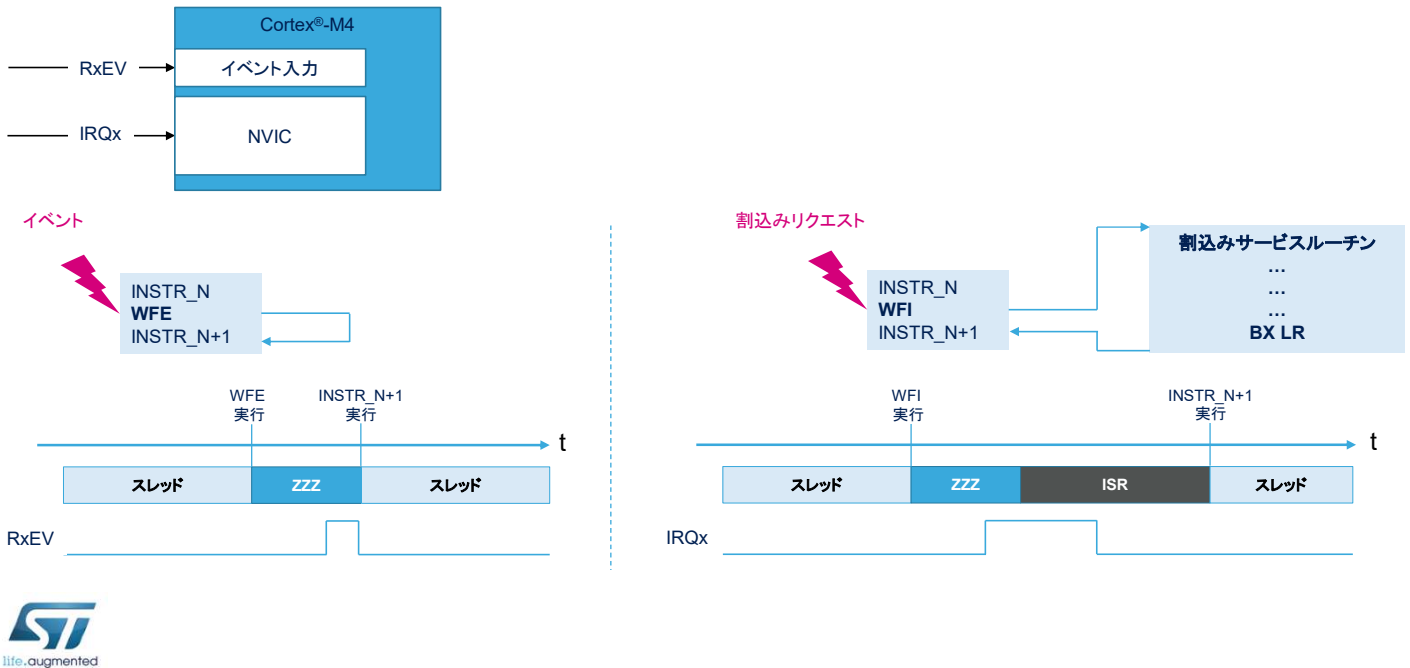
Cortex®-M4

RxEV

イベント入力

IRQx

NVIC

イベント

INSTR_N
WFE
INSTR_N+1

WFE
実行

INSTR_N+1
実行

t

スレッド

ZZZ

スレッド

RxEV

割込みリクエスト

INSTR_N
WFI
INSTR_N+1

割込みサービスルーチン
…
…
…
BX LR

WFI
実行

INSTR_N+1
実行

t

スレッド

ZZZ

ISR

スレッド

IRQx

life.augmented